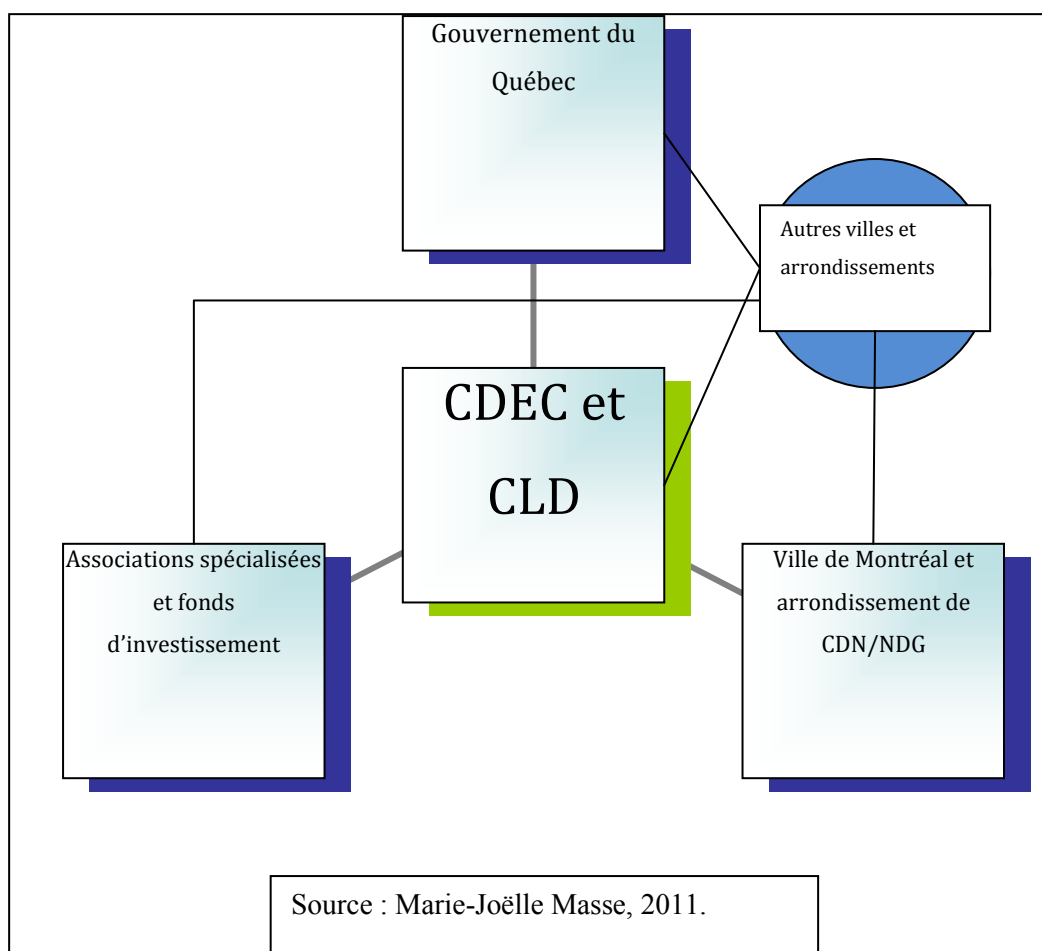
Gouvernement du Québec

Autres villes et arrondissements

CDEC et CLD

Associations spécialisées et fonds d'investissement

Ville de Montréal et arrondissement de CDN/NDG

Source : Marie-Joëlle Masse, 2011.